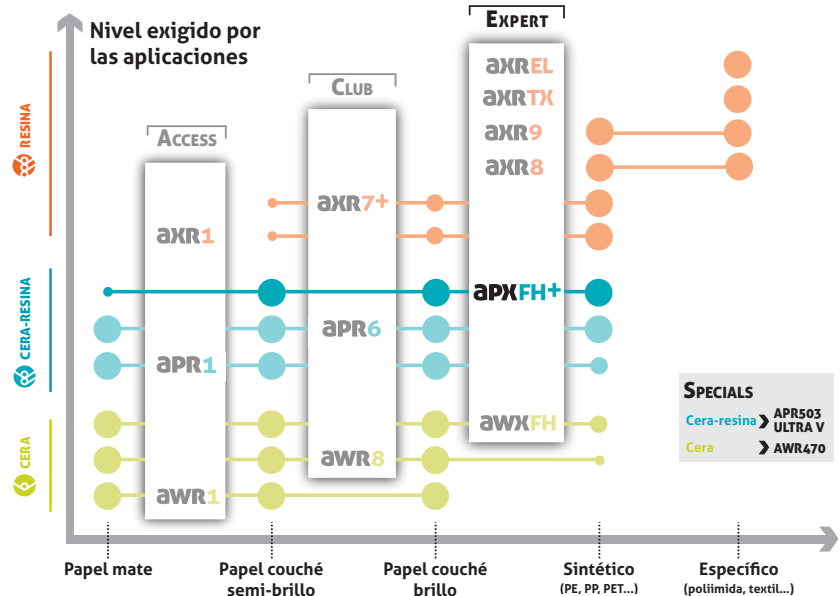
Nivel exigido por las aplicaciones

RESINA

CERA-RESINA

CERA

ACCESS

CLUB

EXPERT

AXR1

APR1

AWR1

AXR7+

APR6

AWR8

AXREL

AXRTX

AXR9

AXR8

APXFH+

AWXFH

SPECIALS

Cera-resina APR503 ULTRA V

Cera AWR470

Papel mate

Papel couché semi-brillo

Papel couché brillo

Sintético (PE, PP, PET...)

Específico (poliimida, textil...)